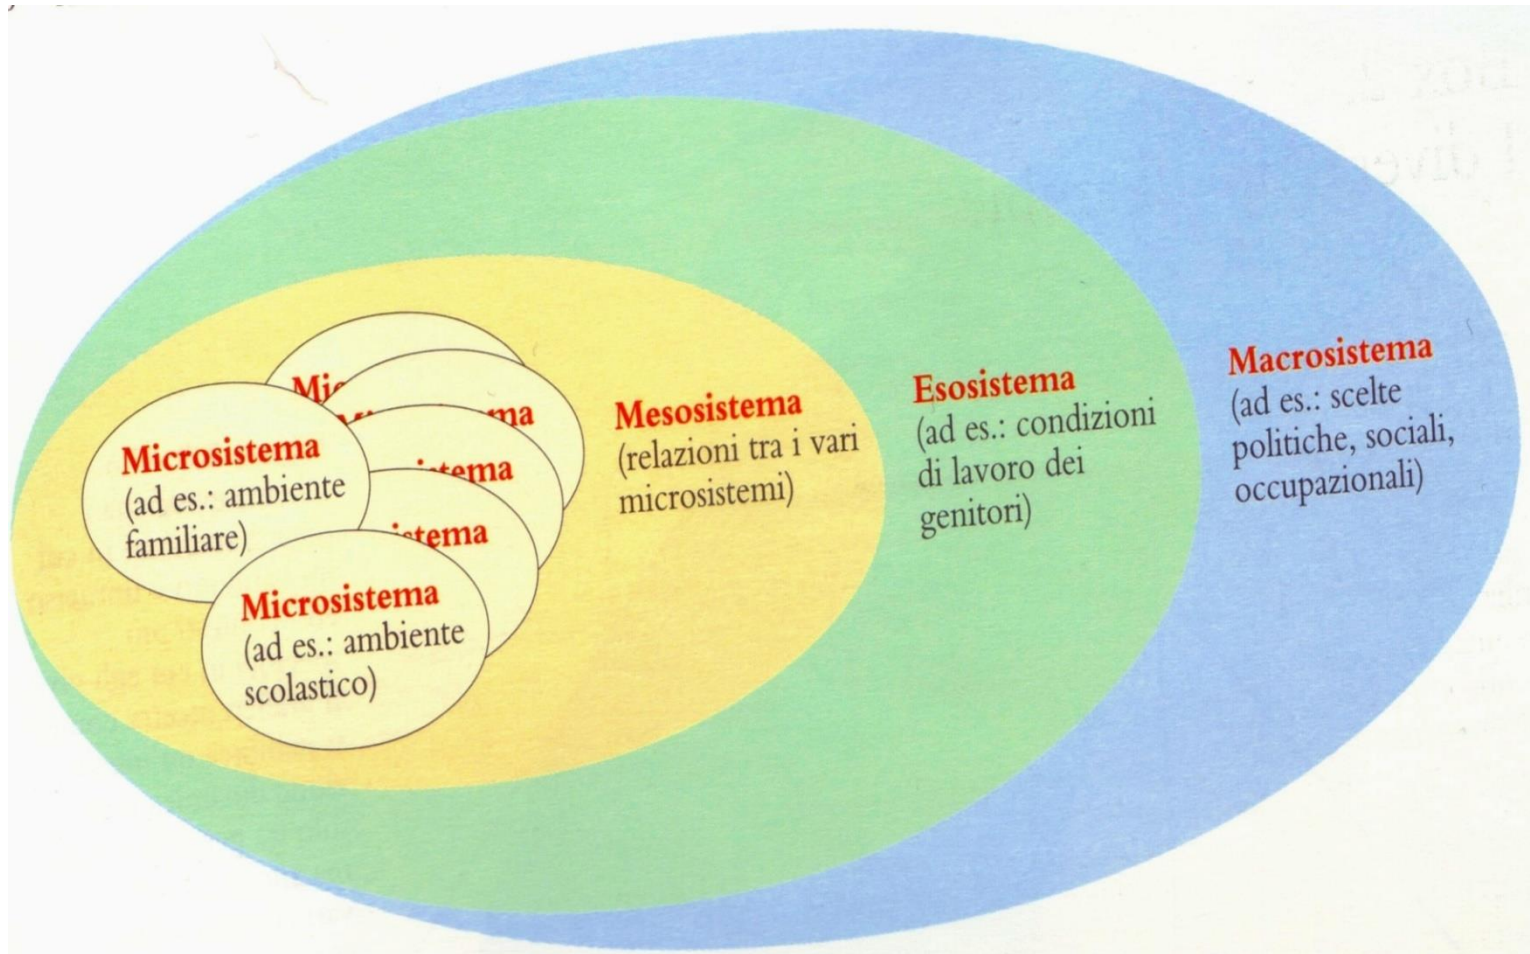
Mic

ma

Microsistema
(ad es.: ambiente familiare)

tema

tema

Microsistema
(ad es.: ambiente scolastico)

Mesosistema
(relazioni tra i vari microsistemi)

Esosistema
(ad es.: condizioni di lavoro dei genitori)

Macrosistema
(ad es.: scelte politiche, sociali, occupazionali)